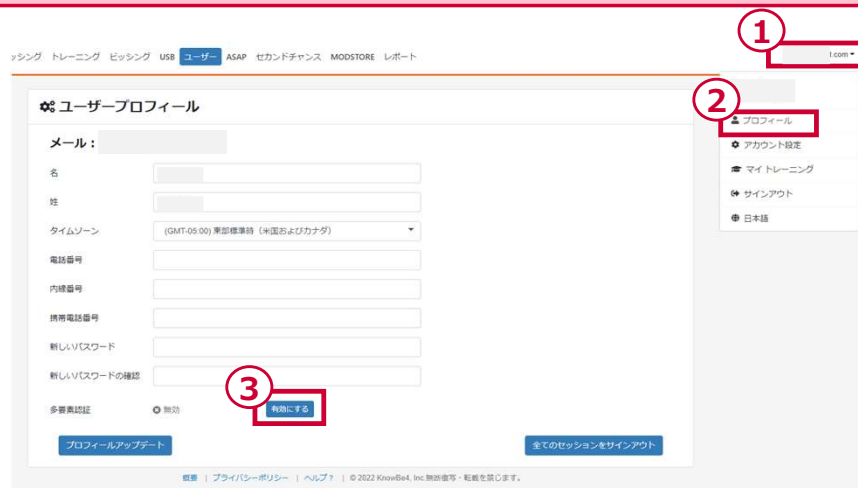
ッシング トレーニング ビッシング USB ユーザー ASAP セカンドチャンス MODSTORE レポート

① t.com ▾

②

プロフィール
アカウント設定
マイ トレーニング
サインアウト
日本語

ユーザープロフィール

メール：

名

姓

タイムゾーン (GMT-05:00) 東部標準時（米国およびカナダ）

電話番号

内線番号

携帯電話番号

新しいパスワード

新しいパスワードの確認

③

多要素認証 無効 有効にする

プロフィールアップデート

全てのセッションをサインアウト

概要 | プライバシーポリシー | ヘルプ？ | © 2022 KnowBe4, Inc 無断複写・転載を禁じます。